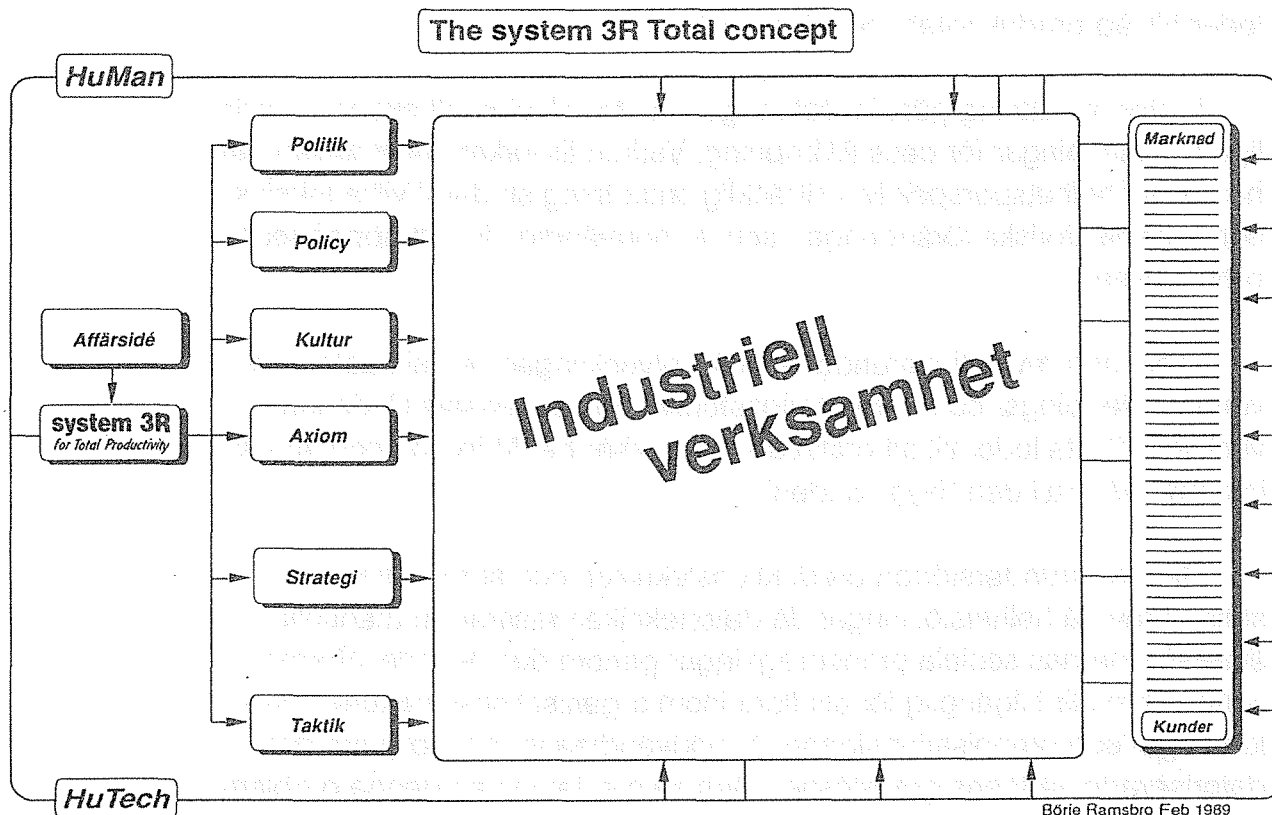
The system 3R Total concept

HuMan

Politik

Policy

Affärsidé

Kultur

system 3R
for Total Productivity

Axiom

Strategi

Taktik

Industriell verksamhet

Marknad

Kunder

HuTech

Börje Ramsbro Feb 1989